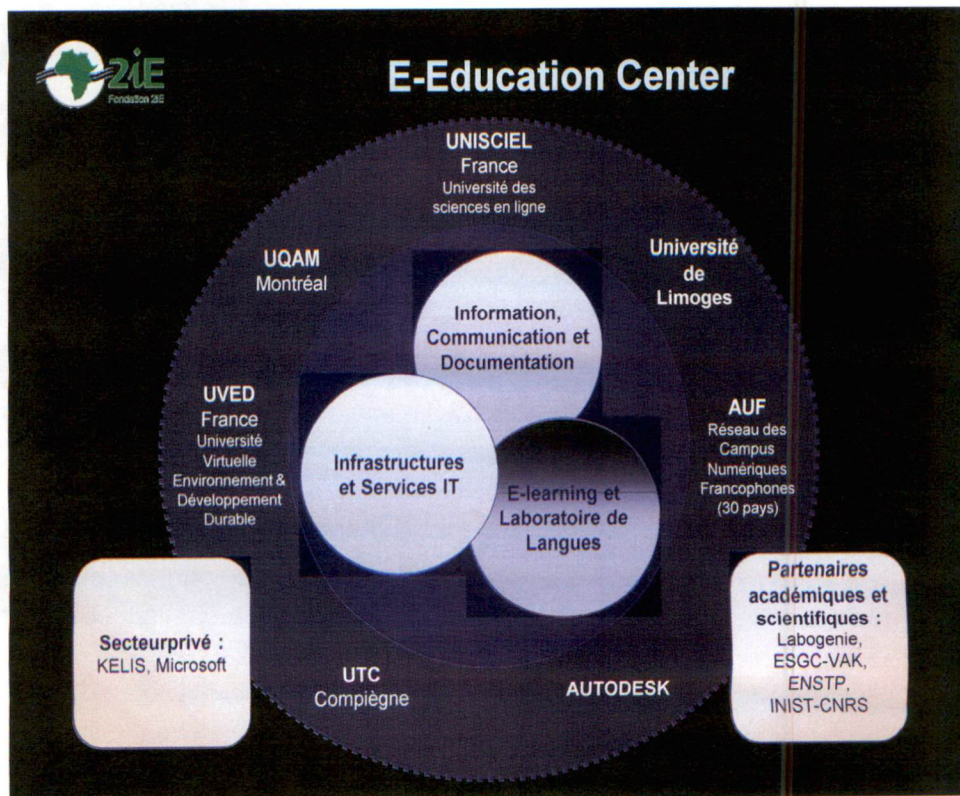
2iE
Fondation 2iE

E-Education Center

UNISCIEL
France
Université des sciences en ligne

UQAM
Montréal

Université de Limoges

Information, Communication et Documentation

UVED
France
Université Virtuelle Environnement & Développement Durable

Infrastructures et Services IT

E-learning et Laboratoire de Langues

AUF
Réseau des Campus Numériques Francophones (30 pays)

Secteurprivé :
KELIS, Microsoft

UTC
Compiègne

AUTODESK

Partenaires académiques et scientifiques :
Labogenie, ESGC-VAK, ENSTP, INIST-CNRS